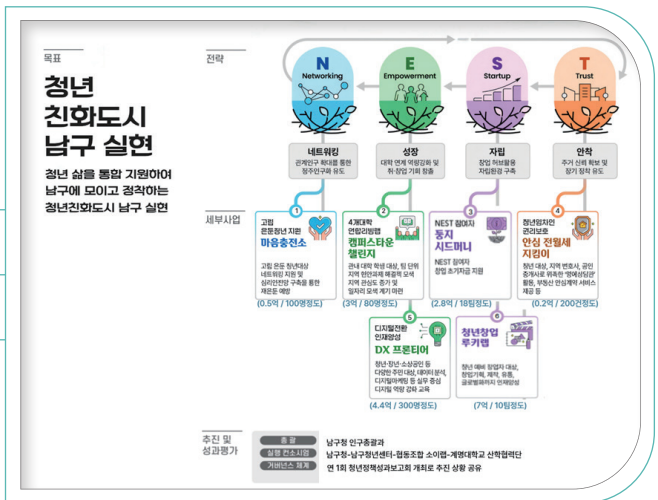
목표

청년 친화도시 남구 실현

청년 삶을 통합 지원하여 남구에 모이고 정착하는 청년친화도시 남구 실현

전략

N Networking

E Empowerment

S Startup

T Trust

네트워킹
관계인구 확대를 통한 정주인구 유도

성장
대학 연계 역량강화 및 취·창업 기회 창출

자립
창업 허브활용 자립환경 구축

안착
주거 신뢰 확보 및 장기 정착 유도

세부사업

1
고립 은둔청년 지원
마음충전소
고립 은둔 청년대상 네트워킹 지원 및 심리안전망 구축을 통한 재은둔 예방
(0.5억 / 100명정도)

2
4개대학 연합리빙랩
캠퍼스타운 챌린지
관내 대학 학생 대상, 팀 단위 지역 현안과제 해결책 모색 지역 관심도 증가 및 일자리 모색 계기 마련
(3억 / 80명정도)

3
NEST 참여자
동지 시드머니
NEST 참여자 창업 초기자금 지원
(2.8억 / 18팀정도)

4
청년임차인 권리보호
안심 전월세 지킴이
청년 대상, 지역 변호사, 공인중개사로 위촉한 '영예심팀관' 활동, 부동산 안심계약 서비스 제공 등
(0.2억 / 200건정도)

5
디지털전환 인재양성
DX 프론티어
청년·장년 소상공인 등 다양한 주민 대상, 데이터 분석, 디지털마케팅 등 실무 중심 디지털 역량 강화 교육
(4.4억 / 300명정도)

6
청년창업 루키랩
청년 예비 창업자 대상, 창업기획, 제작, 유통, 글로벌파까지 인큐베이팅
(7억 / 10팀정도)

추진 및 성과평가

총 괄 | 남구청 인구총괄과
실행 컨소시엄 | 남구청-남구청년센터-협동조합 소이랩-계명대학교 산학협력단
거버넌스 체계 | 연 1회 청년정책성과보고회 개최로 추진 상황 공유